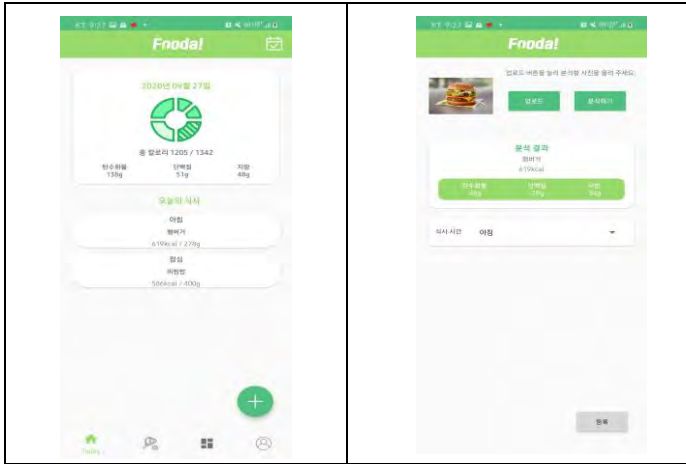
Fooda!

2020년 09월 27일

총 칼로리 1205 / 1342

| 탄수화물 | 단백질 | 지방 |
|---|---|---|
| 138g | 51g | 48g |

오늘의 식사

아침
햄버거
619kcal / 278g

점심
비빔밥
586kcal / 400g

+

Today

Fooda!

업로드 버튼을 눌러 분석할 사진을 올려 주세요.

업로드 분석하기

분석 결과
햄버거
619kcal

| 탄수화물 | 단백질 | 지방 |
|---|---|---|
| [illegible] | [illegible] | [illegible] |

식사 시간 아침

완료